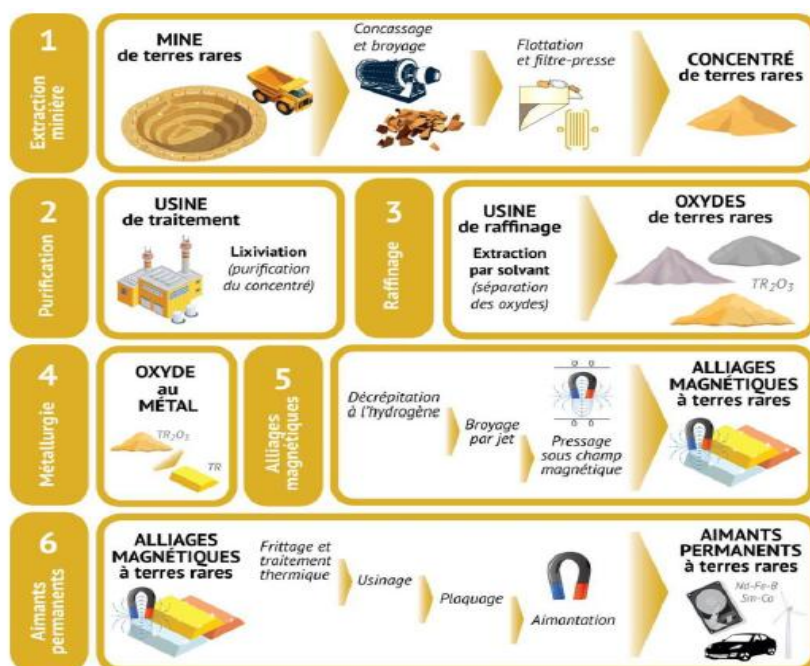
1
Extraction minière

MINE de terres rares

Concassage et broyage

Flottation et filtre-presse

CONCENTRÉ de terres rares

2
Purification

USINE de traitement

Lixiviation (purification du concentré)

3
Raffinage

USINE de raffinage

Extraction par solvant (séparation des oxydes)

OXYDES de terres rares

$TR_2O_3$

4
Métallurgie

OXYDE au MÉTAL

$TR_2O_3$

TR

5
Alliages magnétiques

Décrépitation à l'hydrogène

Broyage par jet

Pressage sous champ magnétique

ALLIAGES MAGNÉTIQUES à terres rares

6
Aimants permanents

ALLIAGES MAGNÉTIQUES à terres rares

Frittage et traitement thermique

Usinage

Plaquage

Aimantation

AIMANTS PERMANENTS à terres rares

Nd-Fe-B
Sm-Co